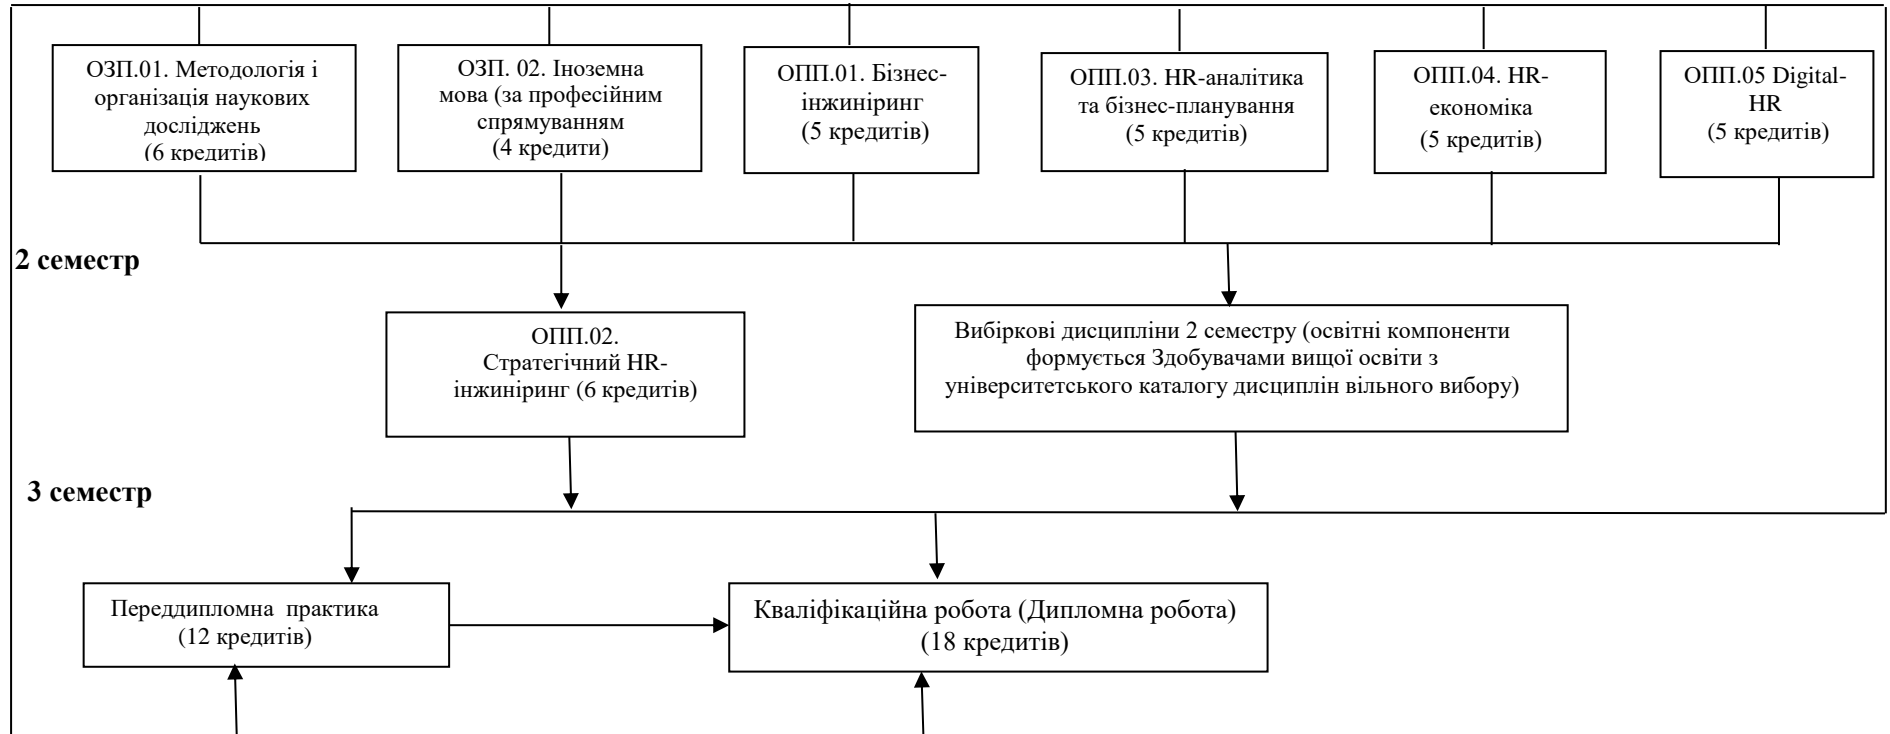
ОЗП.01. Методологія і організація наукових досліджень (6 кредитів)

ОЗП. 02. Іноземна мова (за професійним спрямуванням (4 кредити)

ОПП.01. Бізнес-інжиніринг (5 кредитів)

ОПП.03. HR-аналітика та бізнес-планування (5 кредитів)

ОПП.04. HR-економіка (5 кредитів)

ОПП.05 Digital-HR (5 кредитів)

2 семестр

ОПП.02. Стратегічний HR-інжиніринг (6 кредитів)

Вибіркові дисципліни 2 семестру (освітні компоненти формується Здобувачами вищої освіти з університетського каталогу дисциплін вільного вибору)

3 семестр

Переддипломна практика (12 кредитів)

Кваліфікаційна робота (Дипломна робота) (18 кредитів)